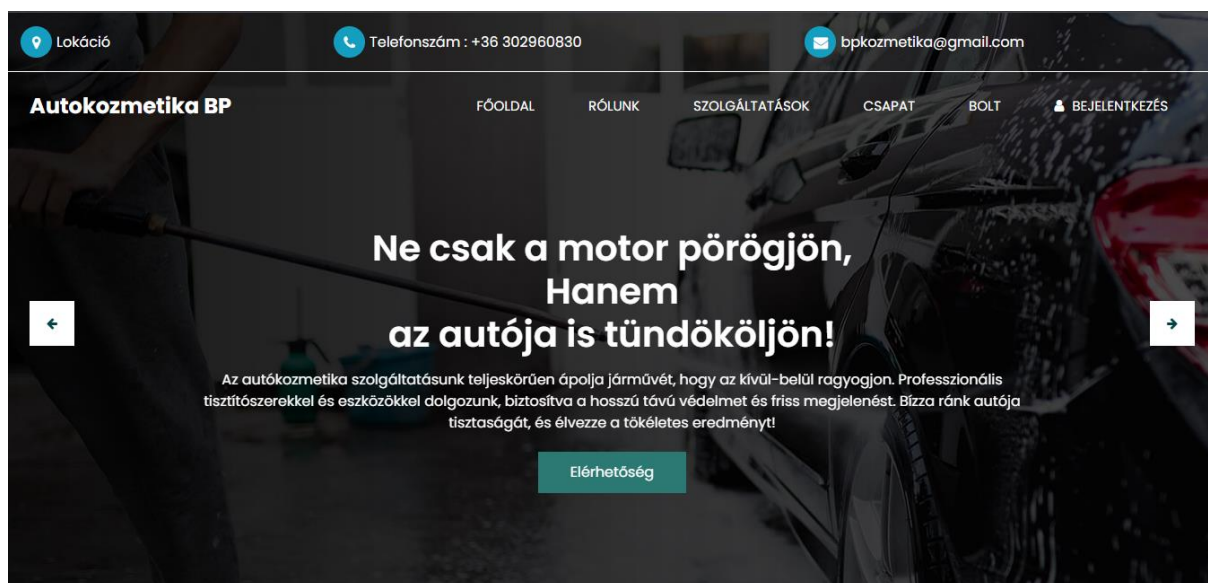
Lokáció

Telefonszám : +36 302960830

bpkozmetika@gmail.com

Autokozmetika BP

FŐOLDAL RÓLUNK SZOLGÁLTATÁSOK CSAPAT BOLT BEJELENTKEZÉS

Ne csak a motor pörögjön, Hanem az autója is tündököljön!

Az autókozmetika szolgáltatásunk teljeskörűen ápolja járművét, hogy az kívül-belül ragyogjon. Professzionális tisztítószerekkel és eszközökkel dolgozunk, biztosítva a hosszú távú védelmet és friss megjelenést. Bízza ránk autója tisztaságát, és élvezze a tökéletes eredményt!

Elérhetőség